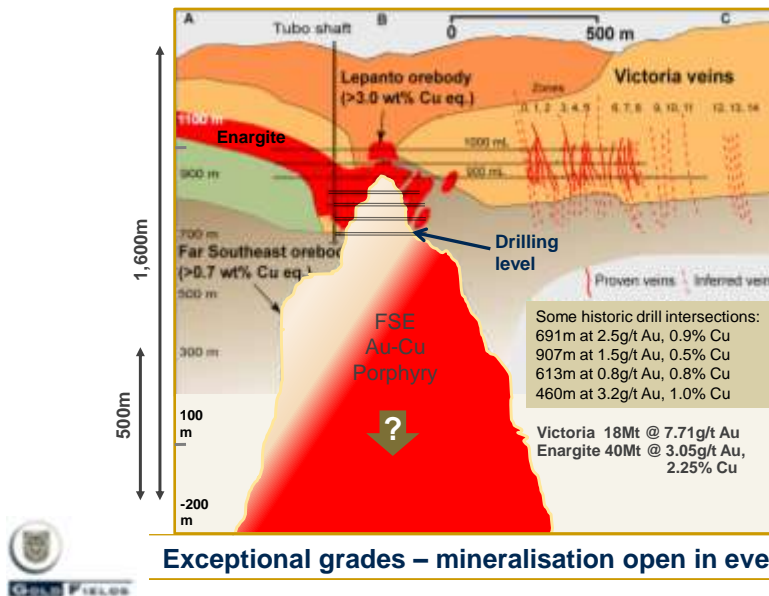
A
Tubo shaft
B
0
500 m
C
Lepanto orebody (>3.0 wt% Cu eq.)
Zones
0, 1, 2 3, 4, 5 6, 7, 8 9, 10, 11 12, 13, 14
Victoria veins
1100 m
Enargite
1000 mL
900 m
900 mL
700 m
Drilling level
Far Southeast orebo (>0.7 wt% Cu eq.)
500 m
Proven veins
Inferred vein
1,600m
300 m
FSE Au-Cu Porphyry
Some historic drill intersections:
691m at 2.5g/t Au, 0.9% Cu
907m at 1.5g/t Au, 0.5% Cu
613m at 0.8g/t Au, 0.8% Cu
460m at 3.2g/t Au, 1.0% Cu
500m
100 m
?
Victoria 18Mt @ 7.71g/t Au
Enargite 40Mt @ 3.05g/t Au, 2.25% Cu
-200 m
GOLD FIELDS
Exceptional grades – mineralisation open in eve